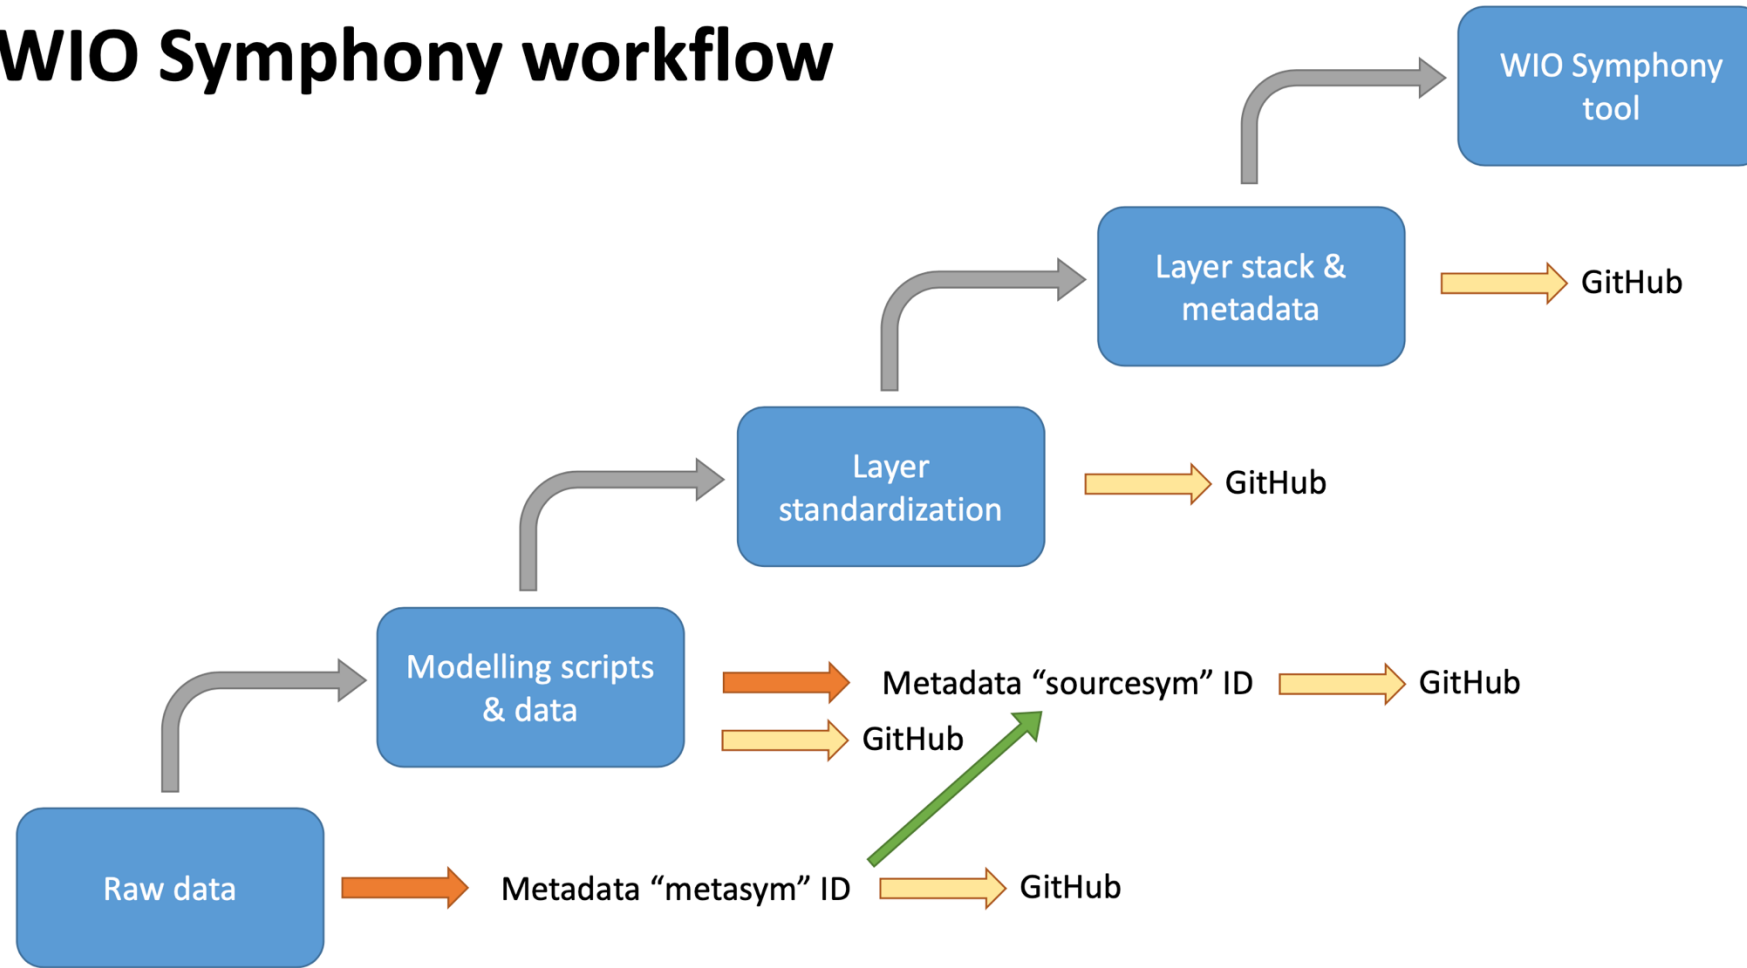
WIO Symphony workflow

WIO Symphony tool

Layer stack & metadata

GitHub

Layer standardization

GitHub

Modelling scripts & data

Metadata “sourcesym” ID

GitHub

GitHub

Raw data

Metadata “metasym” ID

GitHub